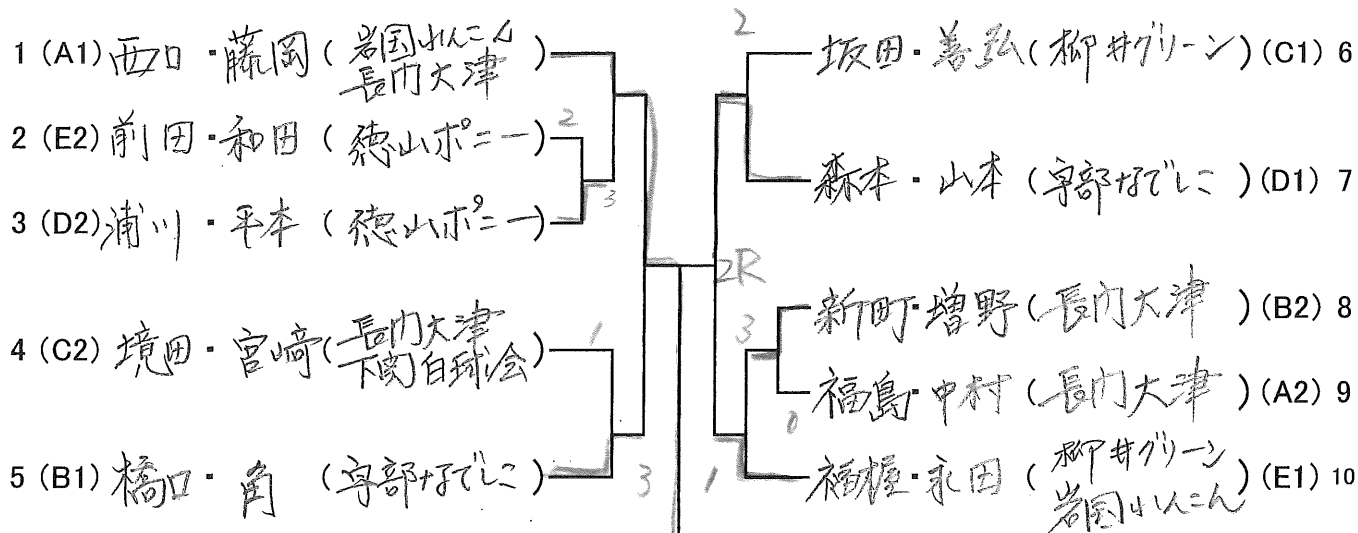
1 (A1) 西口・藤岡 ( 岩国れんこん 長門大津 )
2 (E2) 前田・和田 ( 徳山ポニー )
3 (D2) 浦川・平本 ( 徳山ポニー )
4 (C2) 境田・宮崎 ( 長門大津 下関白球会 )
5 (B1) 橋口・角 ( 宇部なでしこ )

2
3
1
3

2
2R
3
0
1

坂田・善弘 ( 柳井グリーン ) (C1) 6
森本・山本 ( 宇部なでしこ ) (D1) 7
新町・増野 ( 長門大津 ) (B2) 8
福島・中村 ( 長門大津 ) (A2) 9
福煙・永田 ( 柳井グリーン 岩国れんこん ) (E1) 10